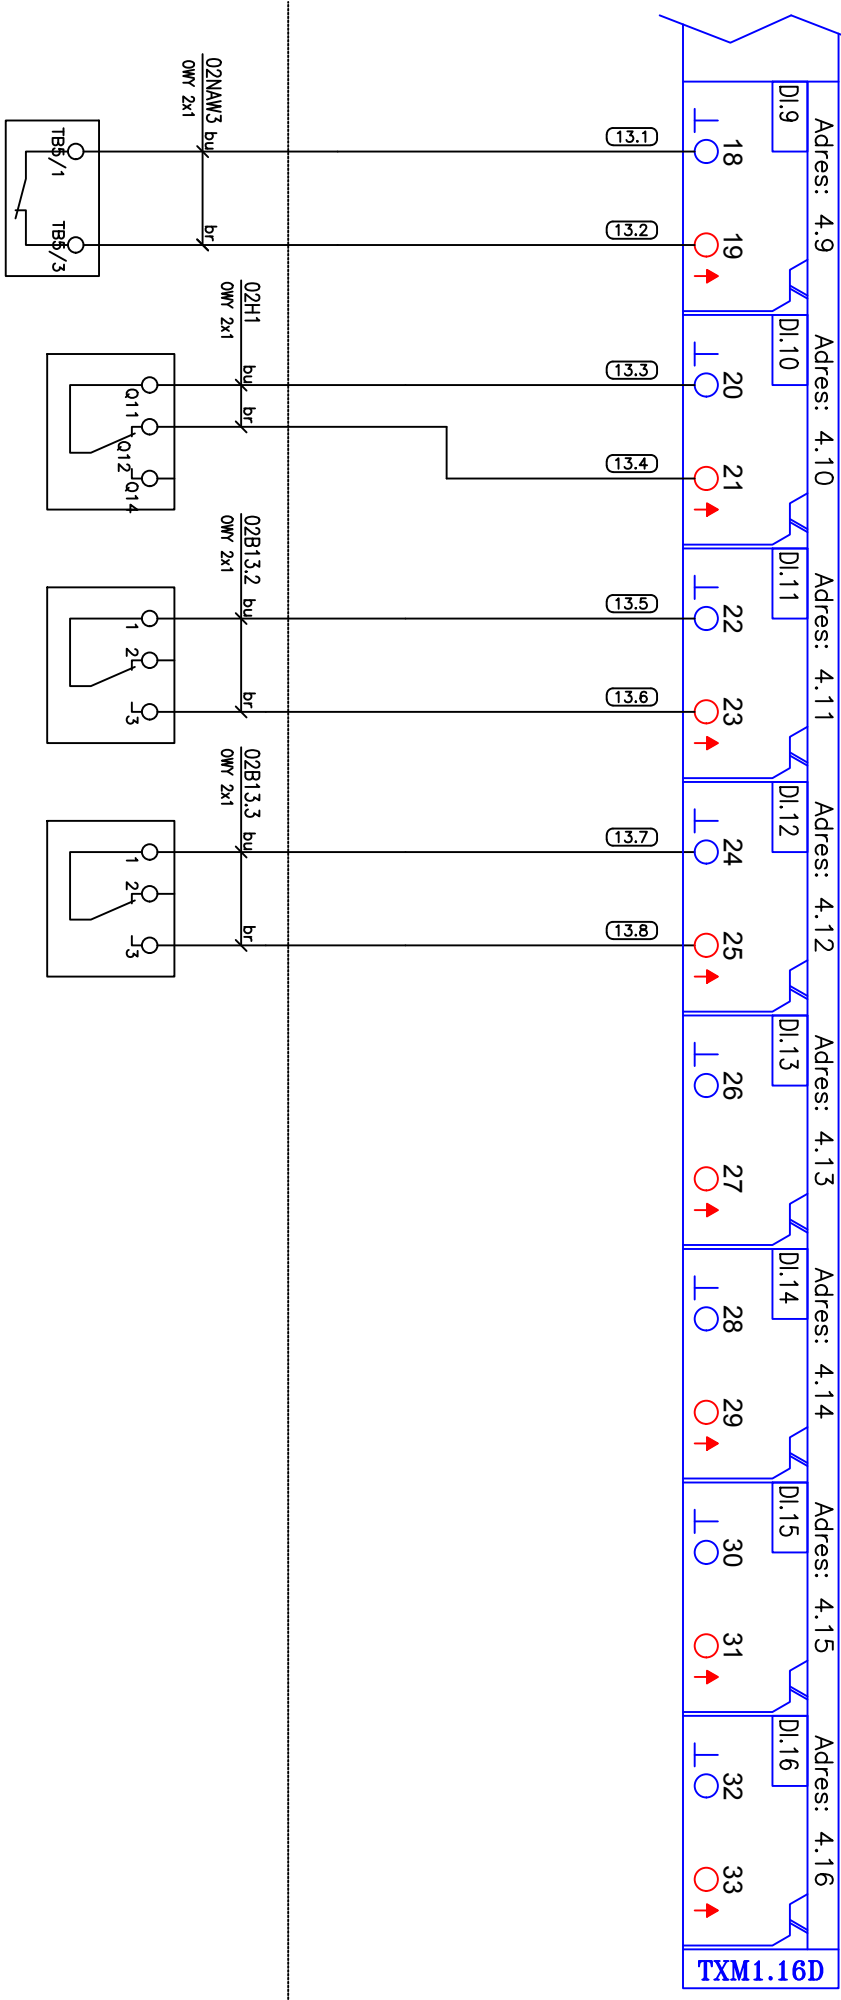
02NAW3
OWY 2x1
bu
br
TB5/1
TB5/3
13.1
13.2
18
19
DI.9
Adres: 4.9

02H1
OWY 2x1
bu
br
Q11
Q12
Q14
13.3
13.4
20
21
DI.10
Adres: 4.10

02B13.2
OWY 2x1
bu
br
1
2
3
13.5
13.6
22
23
DI.11
Adres: 4.11

02B13.3
OWY 2x1
bu
br
1
2
3
13.7
13.8
24
25
DI.12
Adres: 4.12

26
27
DI.13
Adres: 4.13

28
29
DI.14
Adres: 4.14

30
31
DI.15
Adres: 4.15

32
33
DI.16
Adres: 4.16

TXM1.16D